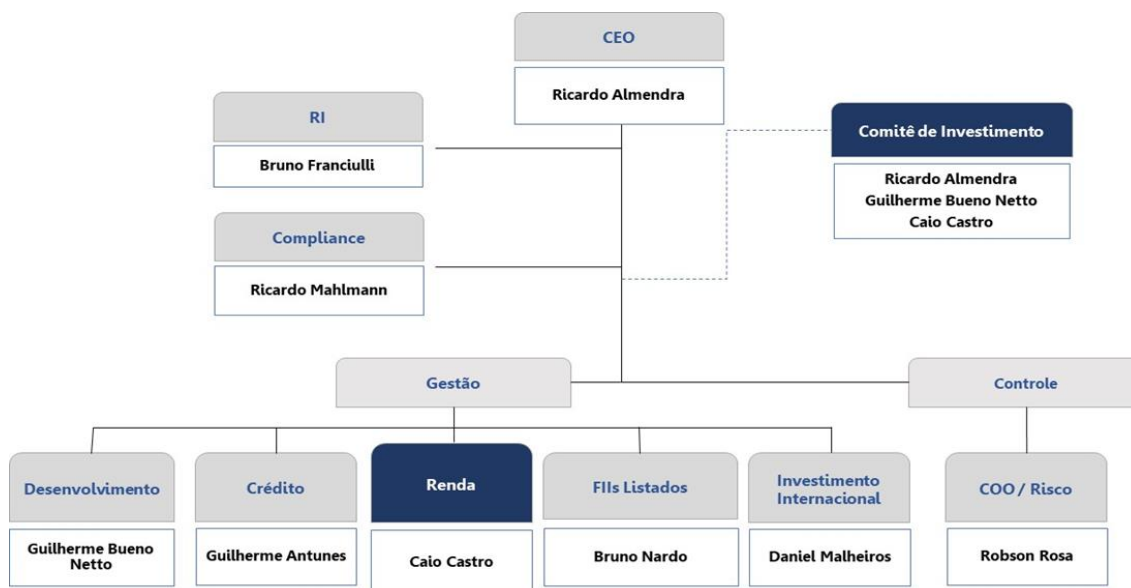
CEO

Ricardo Almendra

RI

Bruno Franciulli

Compliance

Ricardo Mahlmann

Comitê de Investimento

Ricardo Almendra
Guilherme Bueno Netto
Caio Castro

Gestão

Controle

Desenvolvimento

Guilherme Bueno Netto

Crédito

Guilherme Antunes

Renda

Caio Castro

FIIs Listados

Bruno Nardo

Investimento Internacional

Daniel Malheiros

COO / Risco

Robson Rosa